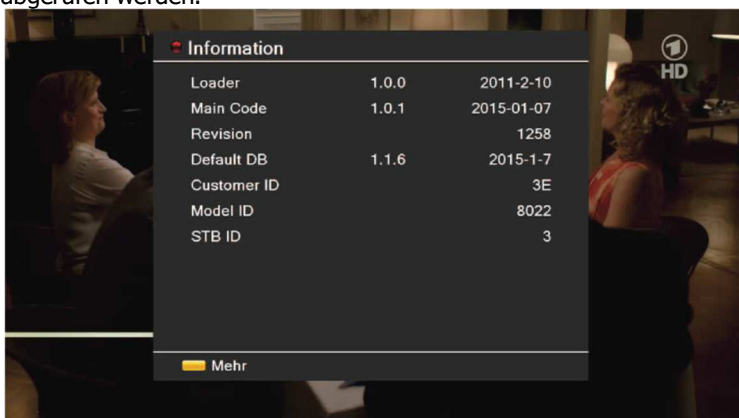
abgerufen werden.

Information

| | | |
|---|---|---|
| Loader | 1.0.0 | 2011-2-10 |
| Main Code | 1.0.1 | 2015-01-07 |
| Revision | | 1258 |
| Default DB | 1.1.6 | 2015-1-7 |
| Customer ID | | 3E |
| Model ID | | 8022 |
| STB ID | | 3 |

Mehr

1 HD